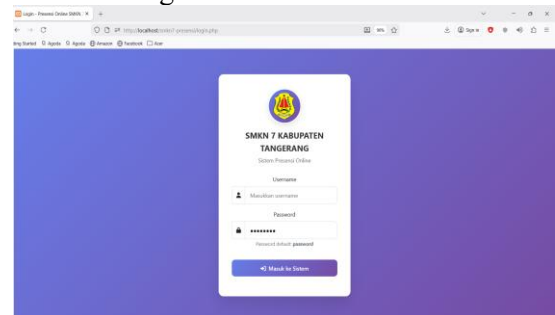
Login - Presensi Online SMKN 7 ×

http://localhost/smkn7-presensi/login.php

90%

Sign in

ting Started Agoda Agoda Amazon Facebook Acer

SMKN 7 KABUPATEN TANGERANG

Sistem Presensi Online

Username

Masukkan username

Password

•••••••••

Password default: password

Masuk ke Sistem